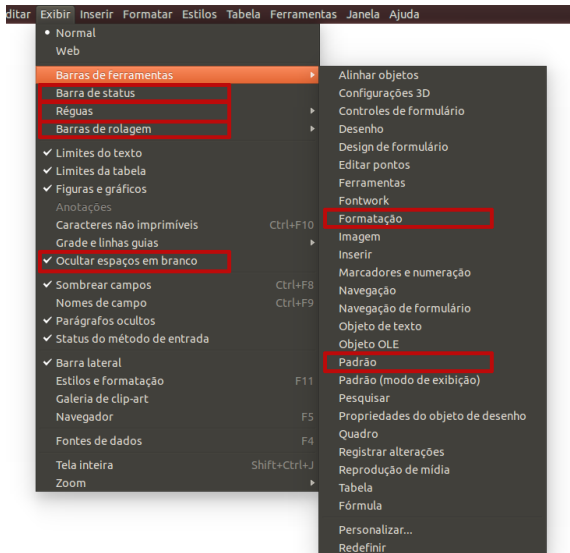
ditar Exibir Inserir Formatar Estilos Tabela Ferramentas Janela Ajuda

• Normal
Web
Barras de ferramentas
Barra de status
Réguas
Barras de rolagem
✔ Limites do texto
✔ Limites da tabela
✔ Figuras e gráficos
Anotações
Caracteres não imprimíveis Ctrl+F10
Grade e linhas guias
✔ Ocultar espaços em branco
✔ Sombrear campos Ctrl+F8
Nomes de campo Ctrl+F9
✔ Parágrafos ocultos
✔ Status do método de entrada
✔ Barra lateral
Estilos e formatação F11
Galeria de clip-art
Navegador F5
Fontes de dados F4
Tela inteira Shift+Ctrl+J
Zoom

Alinhar objetos
Configurações 3D
Controles de formulário
Desenho
Design de formulário
Editar pontos
Ferramentas
Fontwork
Formatação
Imagem
Inserir
Marcadores e numeração
Navegação
Navegação de formulário
Objeto de texto
Objeto OLE
Padrão
Padrão (modo de exibição)
Pesquisar
Propriedades do objeto de desenho
Quadro
Registrar alterações
Reprodução de mídia
Tabela
Fórmula
Personalizar...
Redefinir